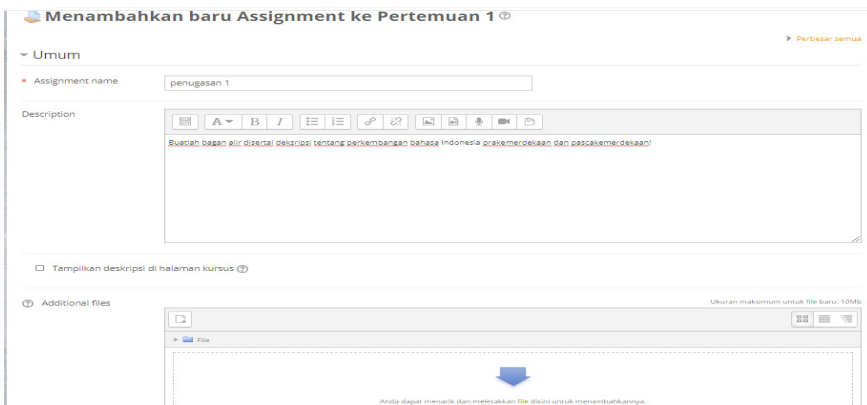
Menambahkan baru Assignment ke Pertemuan 1

Perbesar semua

Umum

Assignment name
penugasan 1

Description

Buatlah bagan alir disertai deskripsi tentang perkembangan bahasa Indonesia prakemerdekaan dan pascakemerdekaan!

Tampilkan deskripsi di halaman kursus

Additional files

Ukuran maksimum untuk file baru: 10Mb

File

Anda dapat menarik dan meletakkan file disini untuk menambahkannya.